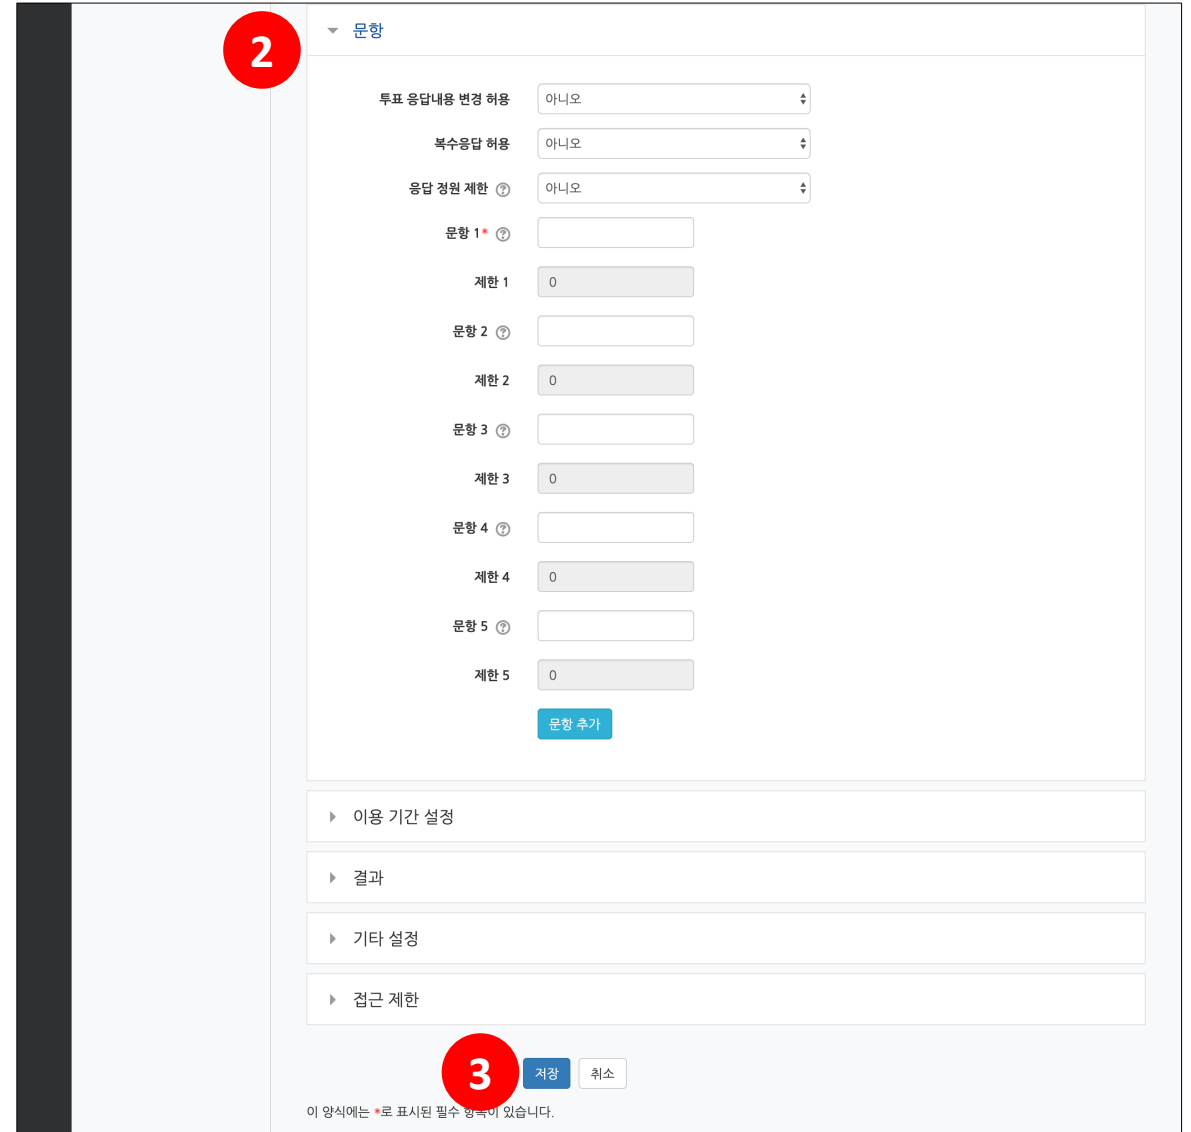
2

문항

투표 응답내용 변경 허용 아니오

복수응답 허용 아니오

응답 정원 제한 아니오

문항 1*

제한 1 0

문항 2

제한 2 0

문항 3

제한 3 0

문항 4

제한 4 0

문항 5

제한 5 0

문항 추가

이용 기간 설정

결과

기타 설정

접근 제한

3

저장 취소

이 양식에는 *로 표시된 필수 항목이 있습니다.